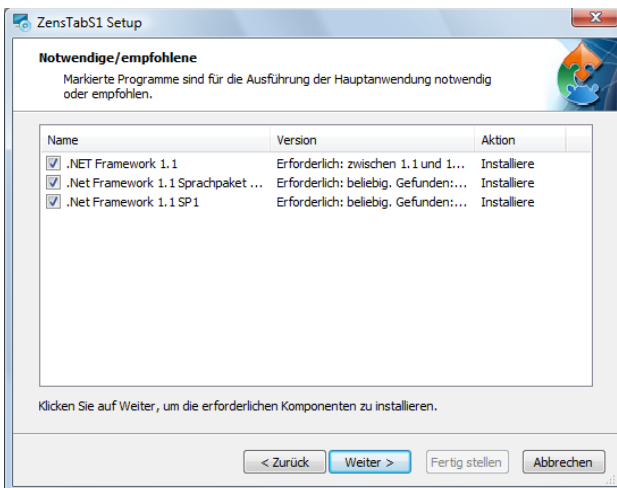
ZensTabS1 Setup

**Notwendige/empfohlene**
Markierte Programme sind für die Ausführung der Hauptanwendung notwendig oder empfohlen.

| Name | Version | Aktion |
|---|---|---|
| .NET Framework 1.1 | Erforderlich: zwischen 1.1 und 1... | Installiere |
| .Net Framework 1.1 Sprachpaket ... | Erforderlich: beliebig. Gefunden:... | Installiere |
| .Net Framework 1.1 SP1 | Erforderlich: beliebig. Gefunden:... | Installiere |

Klicken Sie auf Weiter, um die erforderlichen Komponenten zu installieren.

< Zurück   Weiter >   Fertig stellen   Abbrechen